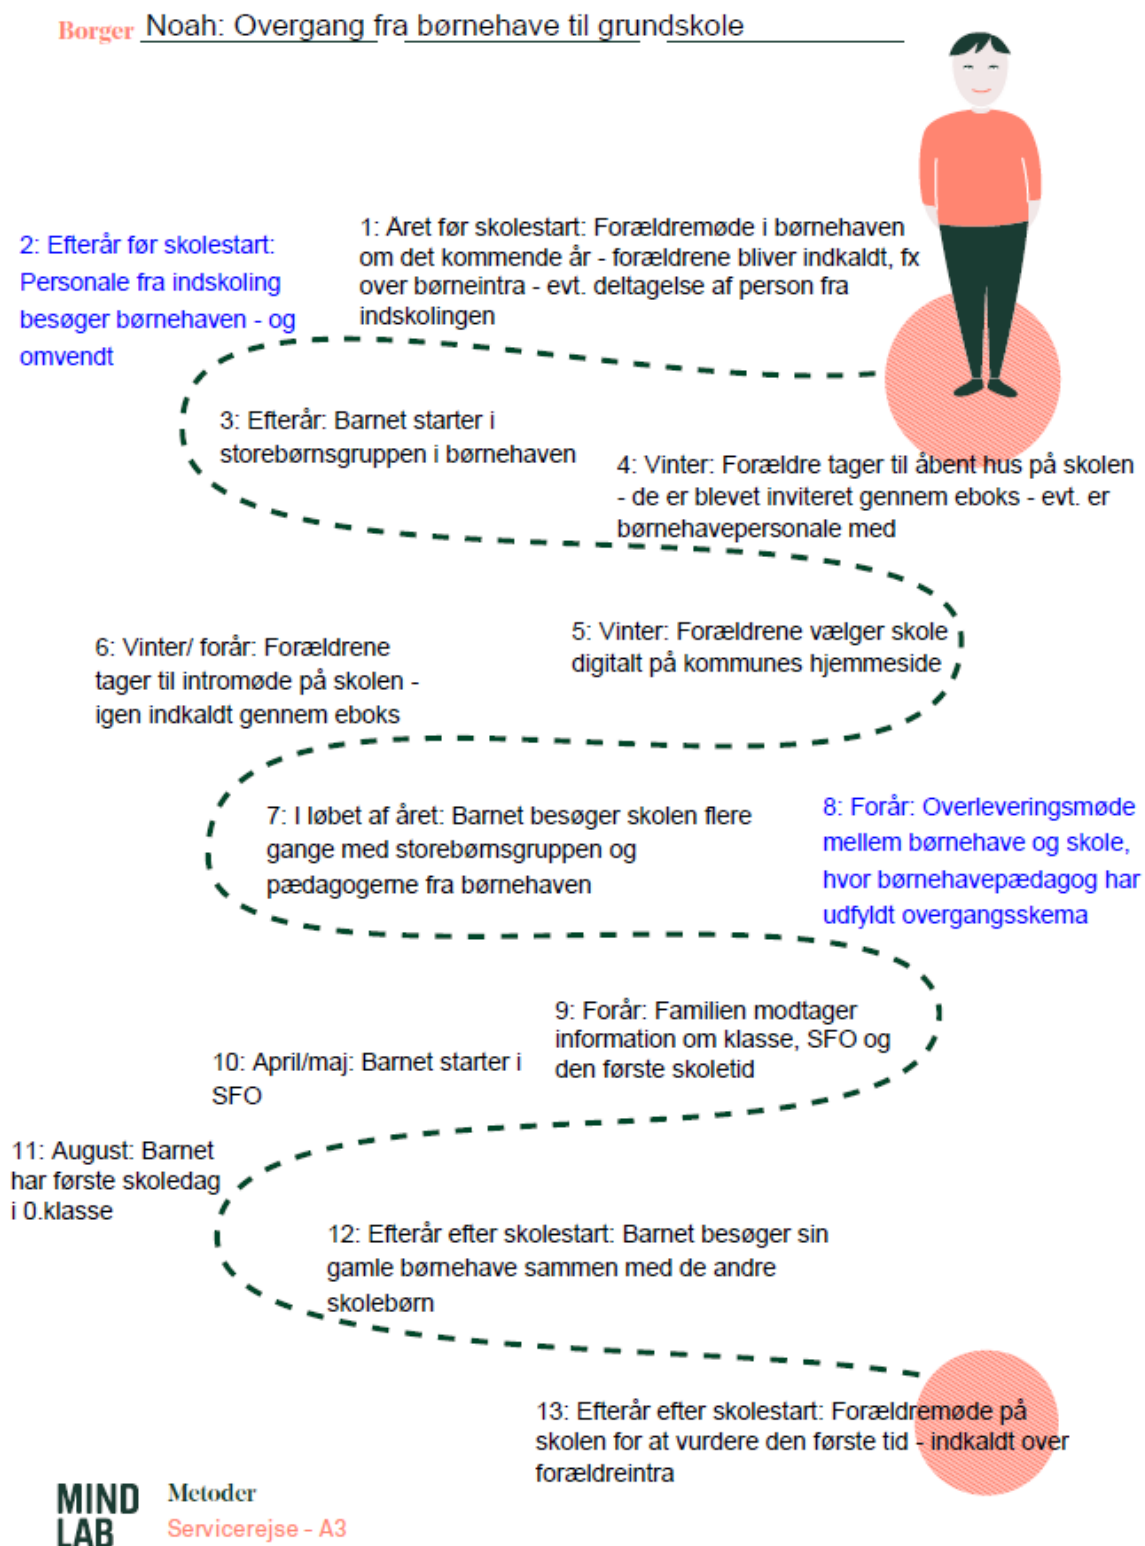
Borger Noah: Overgang fra børnehave til grundskole

1: Aret før skolestart: Forældremøde i børnehaven om det kommende år - forældrene bliver indkaldt, fx over børneintra - evt. deltagelse af person fra indskolingen

2: Efterår før skolestart: Personale fra indskoling besøger børnehaven - og omvendt

3: Efterår: Barnet starter i storebørnsgruppen i børnehaven

4: Vinter: Forældre tager til åbent hus på skolen - de er blevet inviteret gennem eboks - evt. er børnehavepersonale med

5: Vinter: Forældrene vælger skole digitalt på kommunes hjemmeside

6: Vinter/ forår: Forældrene tager til intromøde på skolen - igen indkaldt gennem eboks

7: I løbet af året: Barnet besøger skolen flere gange med storebørnsgruppen og pædagogerne fra børnehaven

8: Forår: Overleveringsmøde mellem børnehave og skole, hvor børnehavepædagog har udfyldt overgangsskema

9: Forår: Familien modtager information om klasse, SFO og den første skoletid

10: April/maj: Barnet starter i SFO

11: August: Barnet har første skoledag i 0.klasse

12: Efterår efter skolestart: Barnet besøger sin gamle børnehave sammen med de andre skolebørn

13: Efterår efter skolestart: Forældremøde på skolen for at vurdere den første tid - indkaldt over forældreintra

MIND LAB Metoder Servicerejse - A3